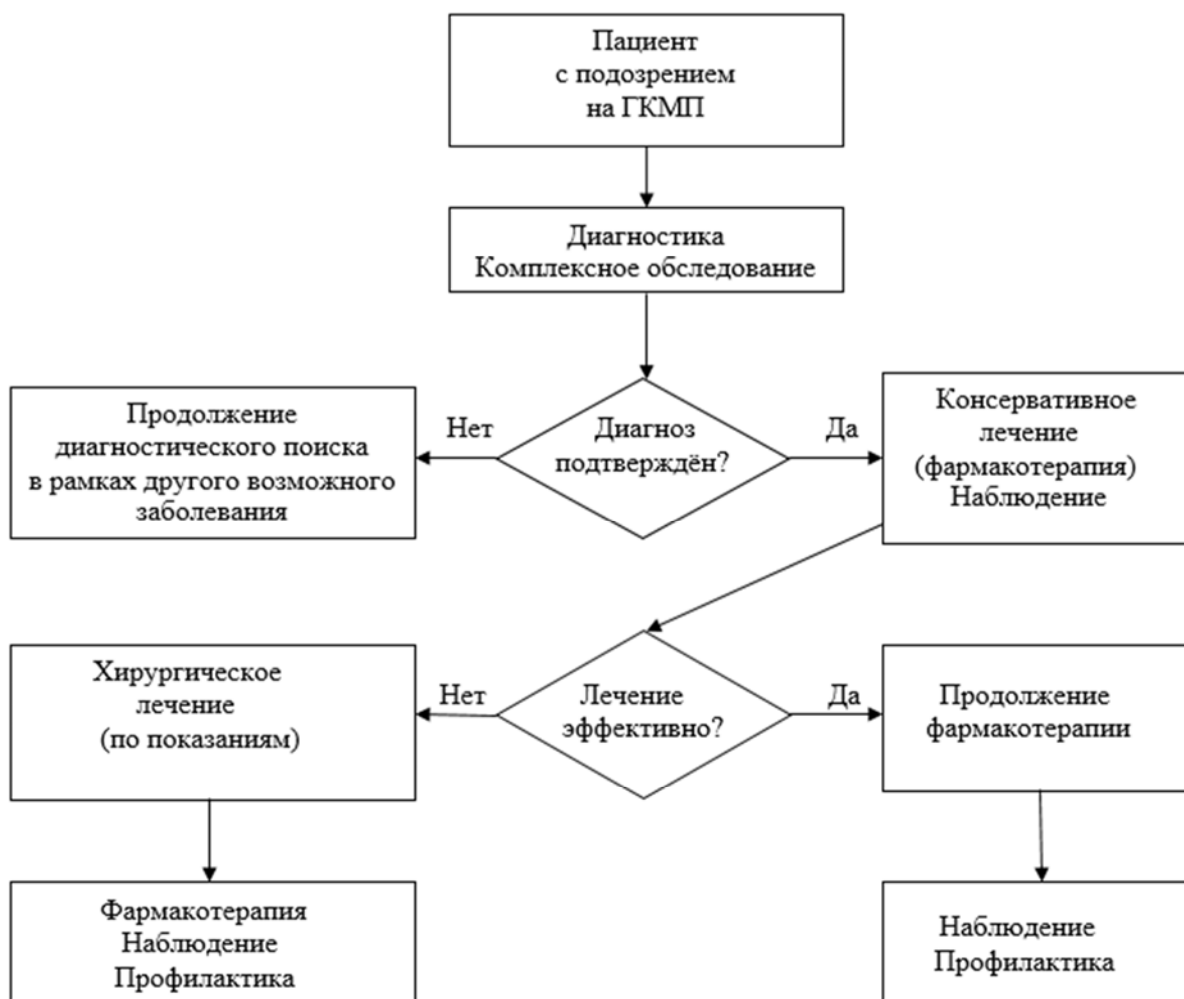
Пациент
с подозрением
на ГКМП

Диагностика
Комплексное обследование

Продолжение
диагностического поиска
в рамках другого возможного
заболевания

Нет

Диагноз
подтверждён?

Да

Консервативное
лечение
(фармакотерапия)
Наблюдение

Хирургическое
лечение
(по показаниям)

Нет

Лечение
эффективно?

Да

Продолжение
фармакотерапии

Фармакотерапия
Наблюдение
Профилактика

Наблюдение
Профилактика